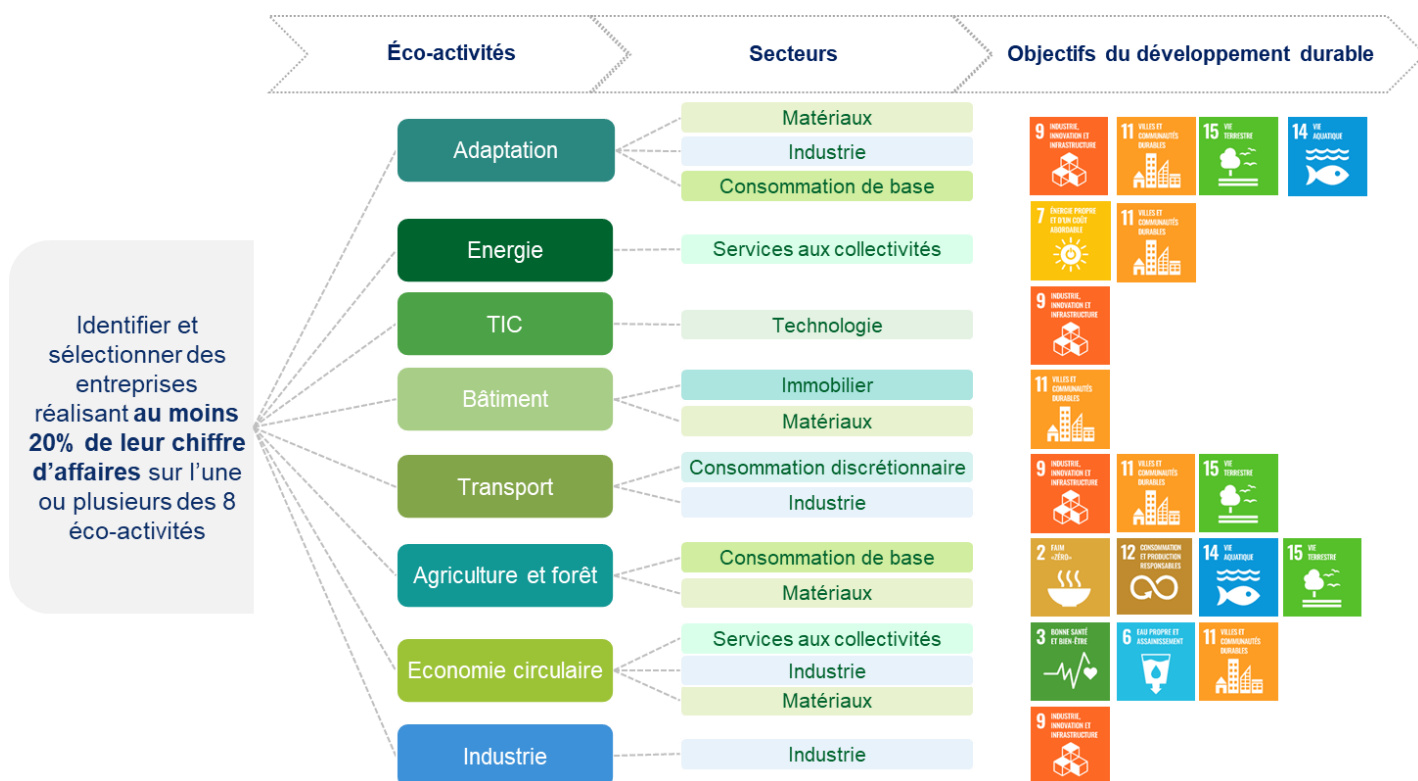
Éco-activités

Secteurs

Objectifs du développement durable

Identifier et sélectionner des entreprises réalisant **au moins 20% de leur chiffre d'affaires** sur l'une ou plusieurs des 8 éco-activités

Adaptation

Matériaux

Industrie

Consommation de base

9 INDUSTRIE, INNOVATION ET INFRASTRUCTURE

11 VILLES ET COMMUNAUTÉS DURABLES

15 VIE TERRESTRE

14 VIE AQUATIQUE

Energie

Services aux collectivités

7 ÉNERGIE PROPRE ET D'UN COÛT ABORDABLE

11 VILLES ET COMMUNAUTÉS DURABLES

TIC

Technologie

9 INDUSTRIE, INNOVATION ET INFRASTRUCTURE

Bâtiment

Immobilier

Matériaux

11 VILLES ET COMMUNAUTÉS DURABLES

Transport

Consommation discrétionnaire

Industrie

9 INDUSTRIE, INNOVATION ET INFRASTRUCTURE

11 VILLES ET COMMUNAUTÉS DURABLES

15 VIE TERRESTRE

Agriculture et forêt

Consommation de base

Matériaux

2 FAIM «ZÉRO»

12 CONSOMMATION ET PRODUCTION RESPONSABLES

14 VIE AQUATIQUE

15 VIE TERRESTRE

Economie circulaire

Services aux collectivités

Industrie

Matériaux

3 BONNE SANTÉ ET BIEN-ÊTRE

6 EAU PROPRE ET ASSAINISSEMENT

11 VILLES ET COMMUNAUTÉS DURABLES

Industrie

Industrie

9 INDUSTRIE, INNOVATION ET INFRASTRUCTURE